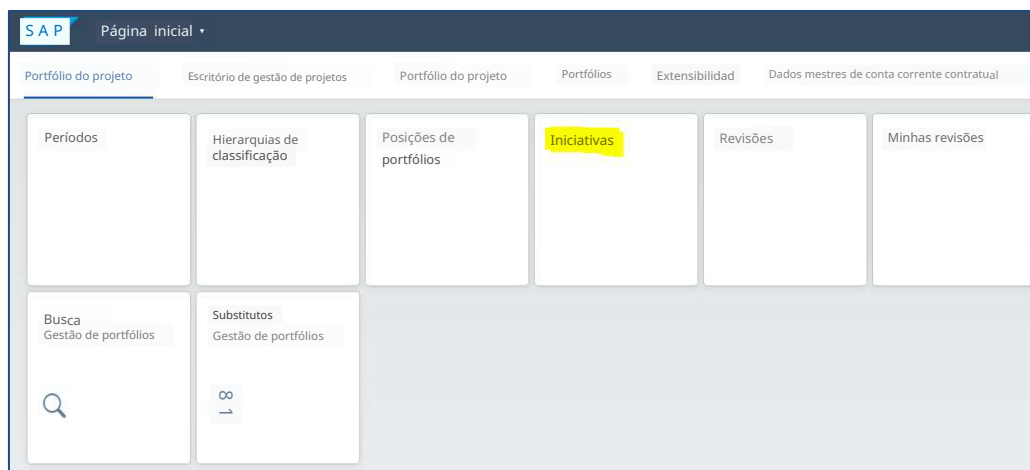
SAP Página inicial ▾

Portfólio do projeto | Escritório de gestão de projetos | Portfólio do projeto | Portfólios | Extensibilidad | Dados mestres de conta corrente contratual

Períodos

Hierarquias de classificação

Posições de portfólios

Iniciativas

Revisões

Minhas revisões

Busca
Gestão de portfólios

Substitutos
Gestão de portfólios